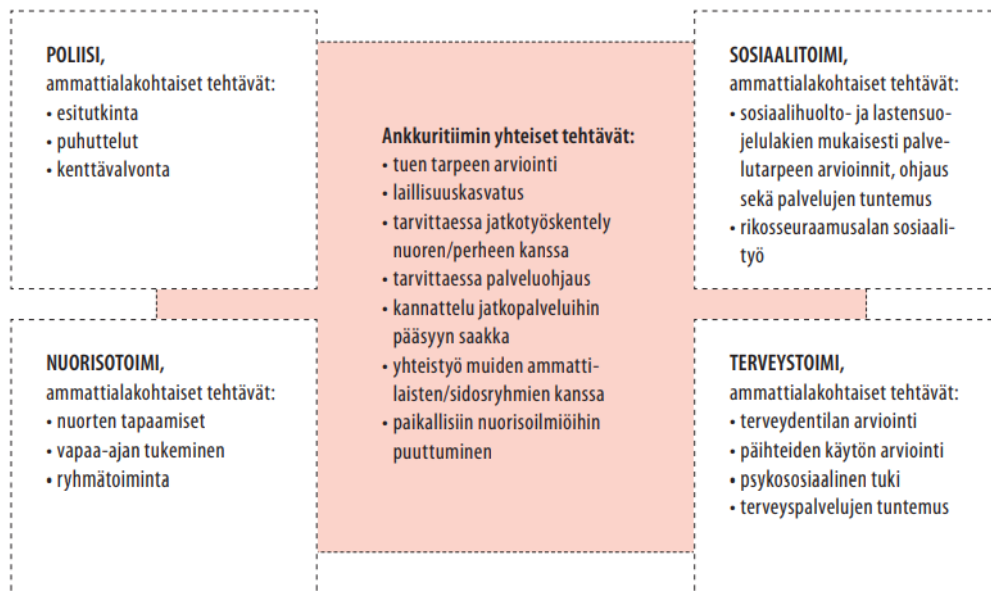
**POLIISI,**
ammattialakohtaiset tehtävät:
• esitutkinta
• puhuttelut
• kenttävalvonta

**Ankkuritiimin yhteiset tehtävät:**
• tuen tarpeen arviointi
• laillisuuskasvatus
• tarvittaessa jatkotyöskentely nuoren/perheen kanssa
• tarvittaessa palveluohjaus
• kannattelu jatkopalveluihin pääsyyn saakka
• yhteistyö muiden ammattilaisten/sidosryhmien kanssa
• paikallisiin nuorisoilmiöihin puuttuminen

**SOSIAALITOIMI,**
ammattialakohtaiset tehtävät:
• sosiaalihuolto- ja lastensuojelulakien mukaisesti palvelutarpeen arvioinnit, ohjaus sekä palvelujen tuntemus
• rikosseuraamusalan sosiaalityö

**NUORISOTOIMI,**
ammattialakohtaiset tehtävät:
• nuorten tapaamiset
• vapaa-ajan tukeminen
• ryhmätoiminta

**TERVEYSTOIMI,**
ammattialakohtaiset tehtävät:
• terveydentilan arviointi
• päihteiden käytön arviointi
• psykososiaalinen tuki
• terveyspalvelujen tuntemus